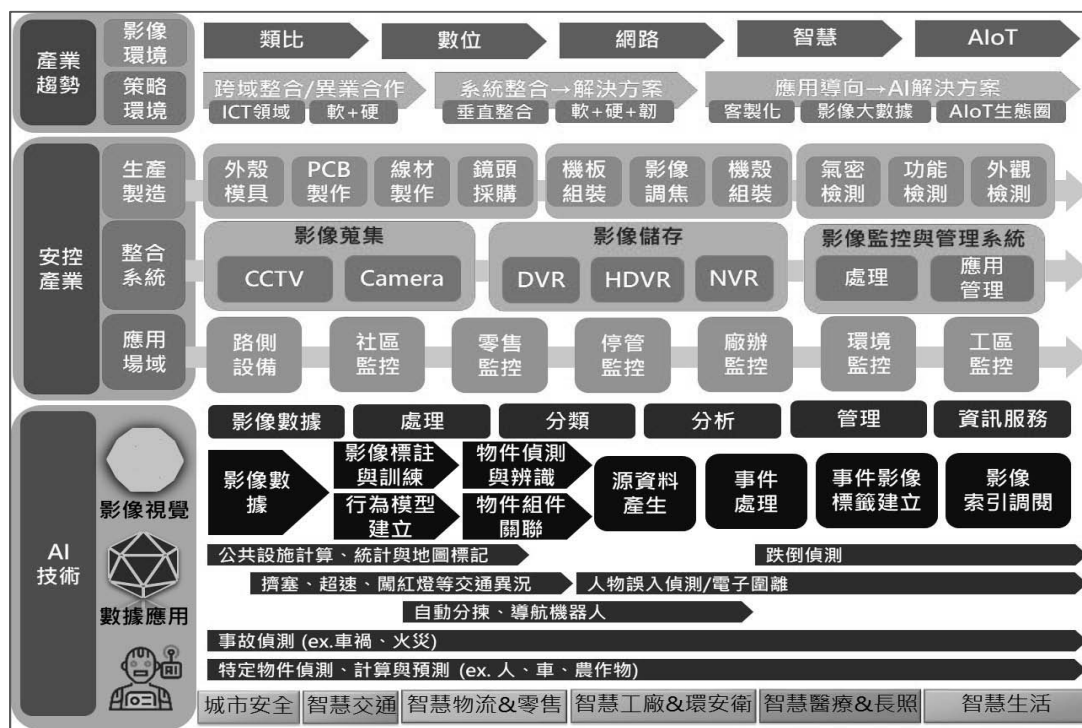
產業趨勢

影像環境

類比

數位

網路

智慧

AIoT

策略環境

跨域整合/異業合作

ICT領域

軟+硬

系統整合→解決方案

垂直整合

軟+硬+韌

應用導向→AI解決方案

客製化

影像大數據

AIoT生態圈

安控產業

生產製造

外殼模具

PCB製作

線材製作

鏡頭採購

機板組裝

影像調焦

機殼組裝

氣密檢測

功能檢測

外觀檢測

整合系統

影像蒐集

CCTV

Camera

影像儲存

DVR

HDVR

NVR

影像監控與管理系統

處理

應用管理

應用場域

路側設備

社區監控

零售監控

停管監控

廠辦監控

環境監控

工區監控

AI技術

影像視覺

數據應用

影像數據

處理

分類

分析

管理

資訊服務

影像數據

影像標註與訓練

行為模型建立

物件偵測與辨識

物件組件關聯

源資料產生

事件處理

事件影像標籤建立

影像索引調閱

公共設施計算、統計與地圖標記

跌倒偵測

擠塞、超速、闖紅燈等交通異況

人物誤入偵測/電子圍離

自動分揀、導航機器人

事故偵測 (ex.車禍、火災)

特定物件偵測、計算與預測 (ex. 人、車、農作物)

城市安全

智慧交通

智慧物流&零售

智慧工廠&環安衛

智慧醫療&長照

智慧生活